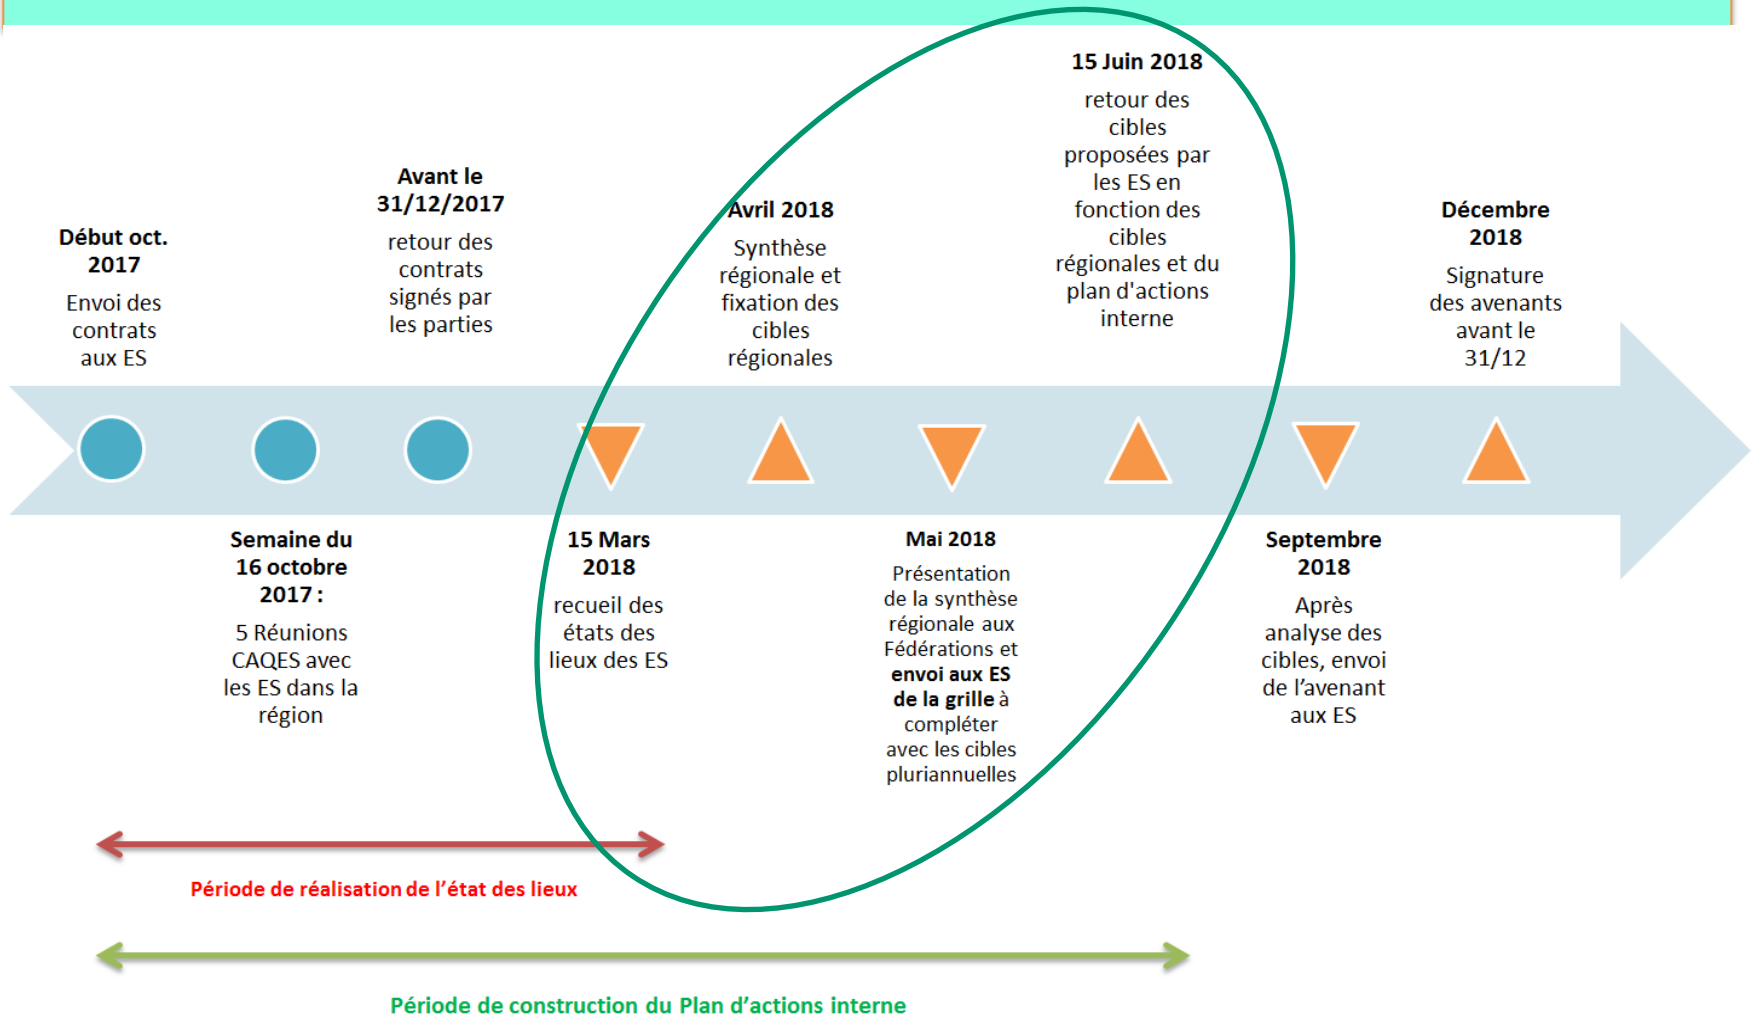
Début oct. 2017

Envoi des contrats aux ES

Avant le 31/12/2017

retour des contrats signés par les parties

Avril 2018

Synthèse régionale et fixation des cibles régionales

15 Juin 2018

retour des cibles proposées par les ES en fonction des cibles régionales et du plan d'actions interne

Décembre 2018

Signature des avenants avant le 31/12

Semaine du 16 octobre 2017 :

5 Réunions CAQES avec les ES dans la région

15 Mars 2018

recueil des états des lieux des ES

Mai 2018

Présentation de la synthèse régionale aux Fédérations et **envoi aux ES de la grille** à compléter avec les cibles pluriannuelles

Septembre 2018

Après analyse des cibles, envoi de l'avenant aux ES

Période de réalisation de l'état des lieux

Période de construction du Plan d'actions interne